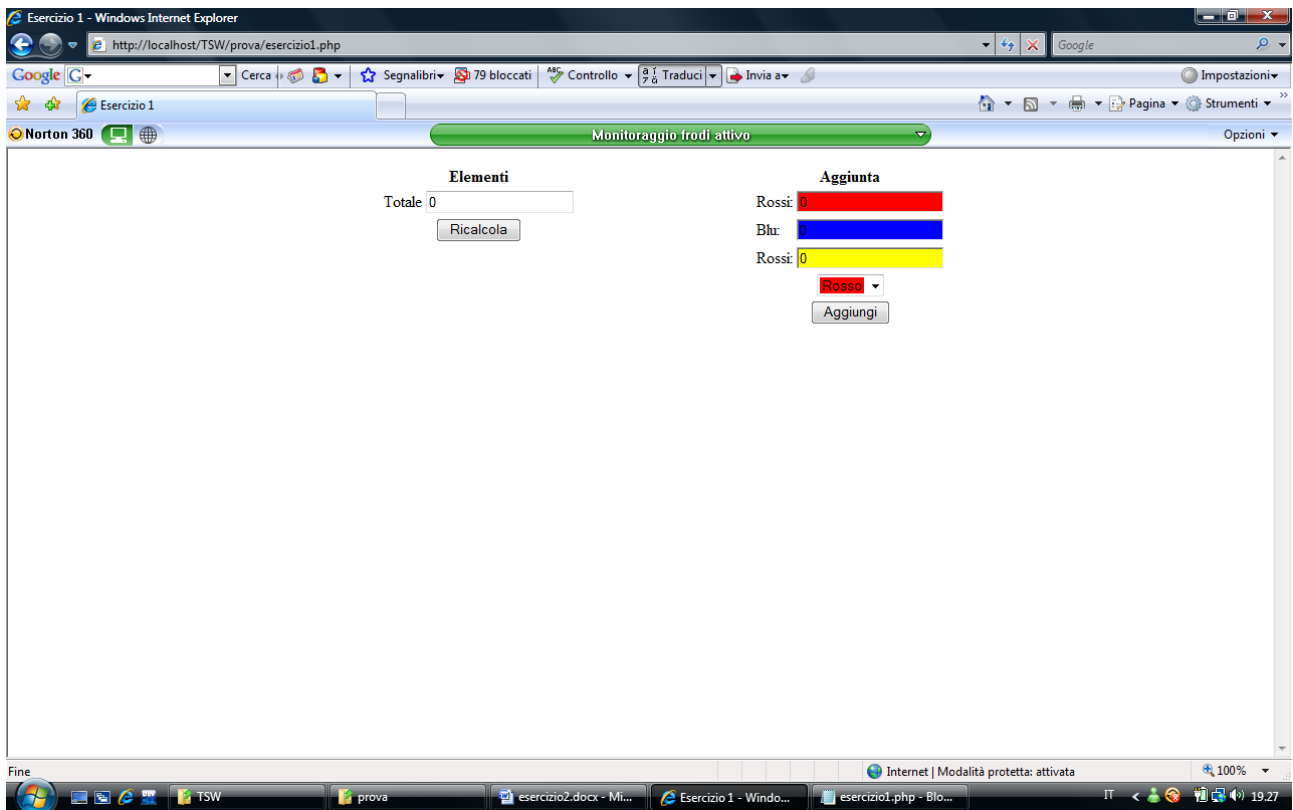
Esercizio 1 - Windows Internet Explorer

http://localhost/TSW/prova/esercizio1.php

Google

Google G

Cerca

Segnalibri

79 bloccati

Controllo

Traduci

Invia a

Impostazioni

Esercizio 1

Pagina

Strumenti

Norton 360

Monitoraggio frodi attivo

Opzioni

Elementi

Totale 0

Ricalcola

Aggiunta

Rossi: 0

Blu: 0

Rossi: 0

Rosso

Aggiungi

Fine

Internet | Modalità protetta: attivata

100%

TSW

prova

esercizio2.docx - Mi...

Esercizio 1 - Windo...

esercizio1.php - Blo...

IT

19.27